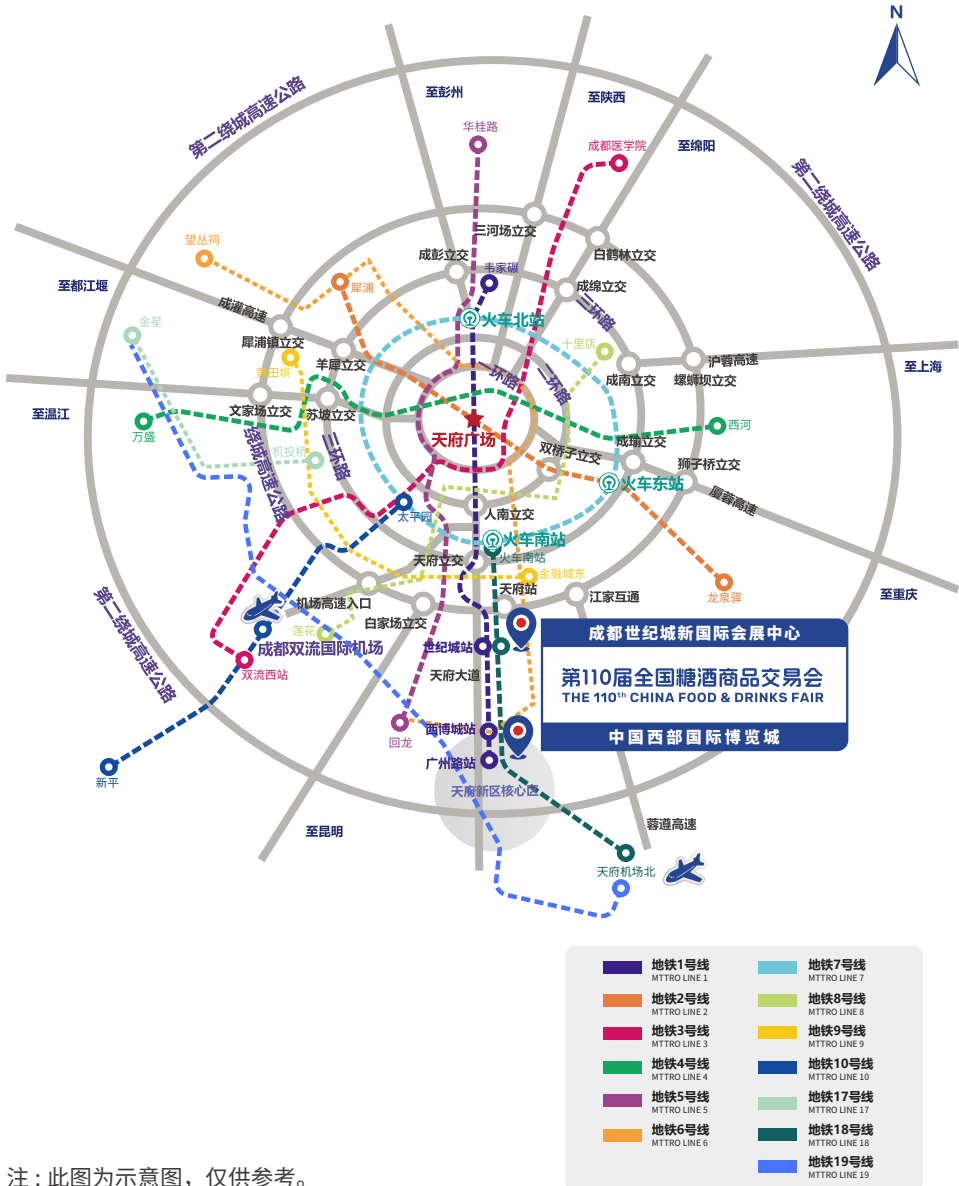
N

第二绕城高速公路
至彭州
至陕西
至绵阳
第二绕城高速公路
华桂路
成都医学院
三河场立交
白鹤林立交
望丛祠
成彭立交
韦家碾
成绵立交
至都江堰
犀浦
三环路
金星
成灌高速
火车北站
十里店
犀浦镇立交
沪蓉高速
至上海
羊犀立交
一环路
成南立交
螺蛳坝立交
二环路
百田坝
文家场立交
至温江
苏坡立交
西河
万盛
天府广场
成渝立交
三环路
绕城高速公路
机投桥
双桥子立交
狮子桥立交
火车东站
厦蓉高速
太平园
人南立交
火车南站
火车南站
天府立交
金融城东
龙泉驿
天府站
至重庆
江家互通
机场高速入口
莲花
白家场立交
成都世纪城新国际会展中心
成都双流国际机场
世纪城站
第110届全国糖酒商品交易会
THE 110th CHINA FOOD & DRINKS FAIR
双流西站
天府大道
中国西部国际博览城
第二绕城高速公路
西博城站
回龙
广州路站
天府新区核心区
新平
蓉遵高速
至昆明
天府机场北

| | |
|---|---|
| 地铁1号线 MTTRO LINE 1 | 地铁7号线 MTTRO LINE 7 |
| 地铁2号线 MTTRO LINE 2 | 地铁8号线 MTTRO LINE 8 |
| 地铁3号线 MTTRO LINE 3 | 地铁9号线 MTTRO LINE 9 |
| 地铁4号线 MTTRO LINE 4 | 地铁10号线 MTTRO LINE 10 |
| 地铁5号线 MTTRO LINE 5 | 地铁17号线 MTTRO LINE 17 |
| 地铁6号线 MTTRO LINE 6 | 地铁18号线 MTTRO LINE 18 |
| | 地铁19号线 MTTRO LINE 19 |

注：此图为示意图，仅供参考。